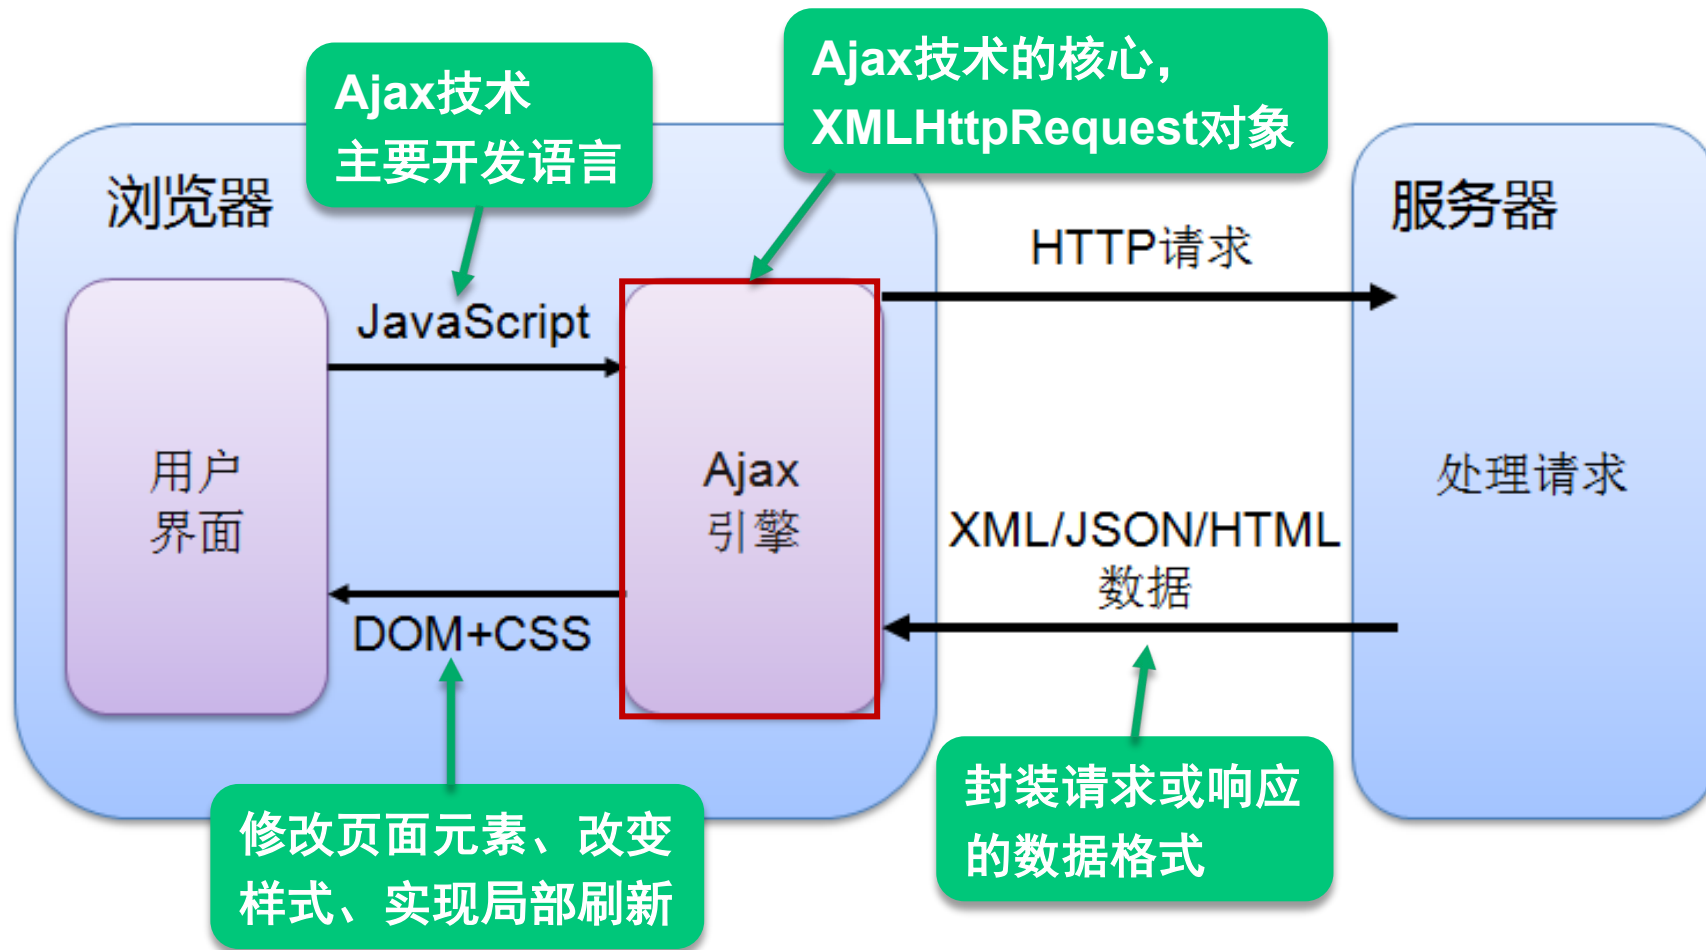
Ajax技术
主要开发语言

Ajax技术的核心，
XMLHttpRequest对象

浏览器

服务器

HTTP请求

JavaScript

用户
界面

Ajax
引擎

处理请求

XML/JSON/HTML
数据

DOM+CSS

修改页面元素、改变样式、实现局部刷新

封装请求或响应的数据格式